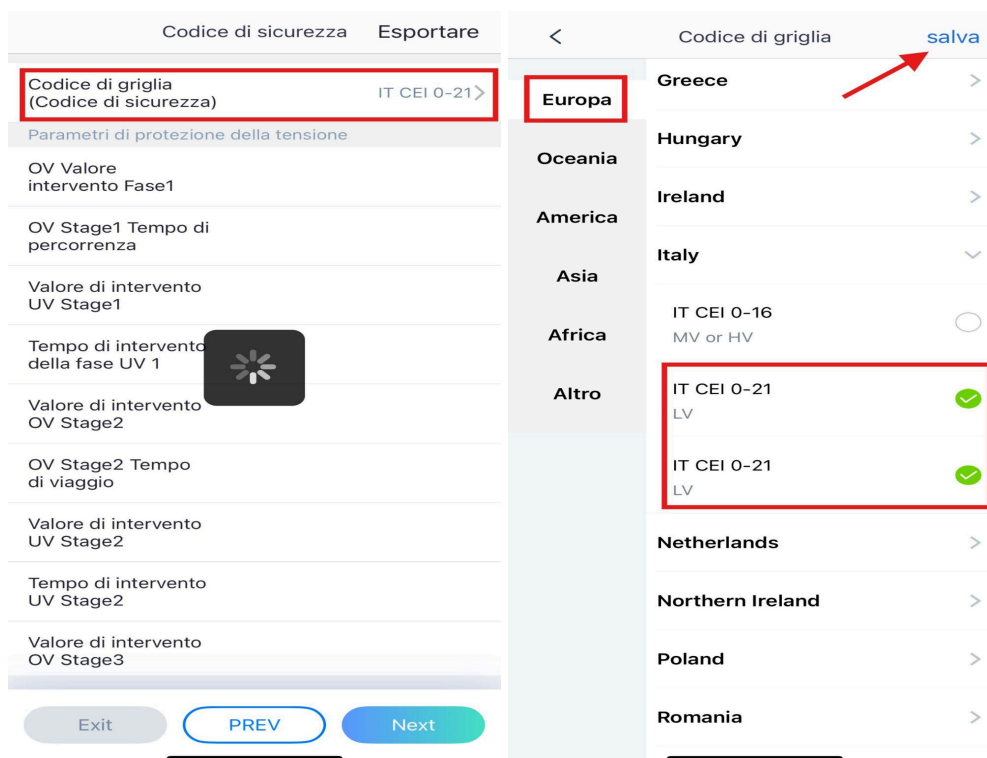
Codice di sicurezza Esportare

Codice di griglia (Codice di sicurezza) IT CEI 0-21 >

Parametri di protezione della tensione

OV Valore intervento Fase1

OV Stage1 Tempo di percorrenza

Valore di intervento UV Stage1

Tempo di intervento della fase UV 1

Valore di intervento OV Stage2

OV Stage2 Tempo di viaggio

Valore di intervento UV Stage2

Tempo di intervento UV Stage2

Valore di intervento OV Stage3

Exit PREV Next

< Codice di griglia salva

Europa
Oceania
America
Asia
Africa
Altro

Greece >
Hungary >
Ireland >
Italy
IT CEI 0-16
MV or HV
IT CEI 0-21
LV
IT CEI 0-21
LV
Netherlands >
Northern Ireland >
Poland >
Romania >